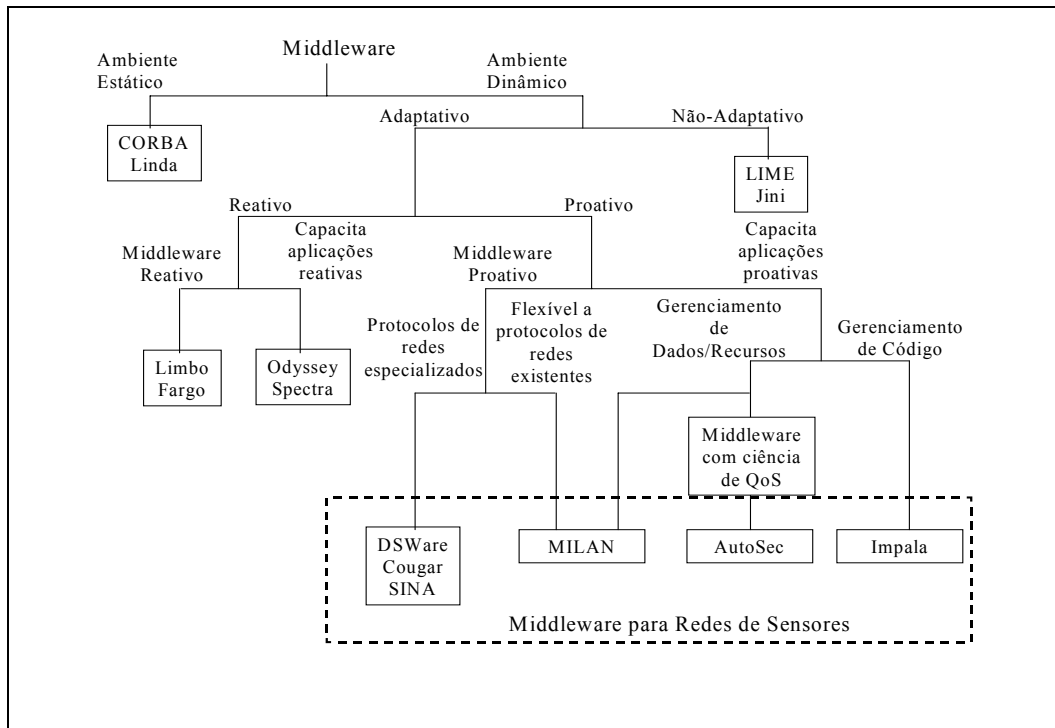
Middleware

Ambiente Estático

Ambiente Dinâmico

CORBA
Linda

Adaptativo

Não-Adaptativo

LIME
Jini

Reativo

Proativo

Middleware Reativo

Capacita aplicações reativas

Middleware Proativo

Capacita aplicações proativas

Limbo
Fargo

Odyssey
Spectra

Protocolos de redes especializados

Flexível a protocolos de redes existentes

Gerenciamento de Dados/Recursos

Gerenciamento de Código

Middleware com ciência de QoS

DSWare
Cougar
SINA

MILAN

AutoSec

Impala

Middleware para Redes de Sensores